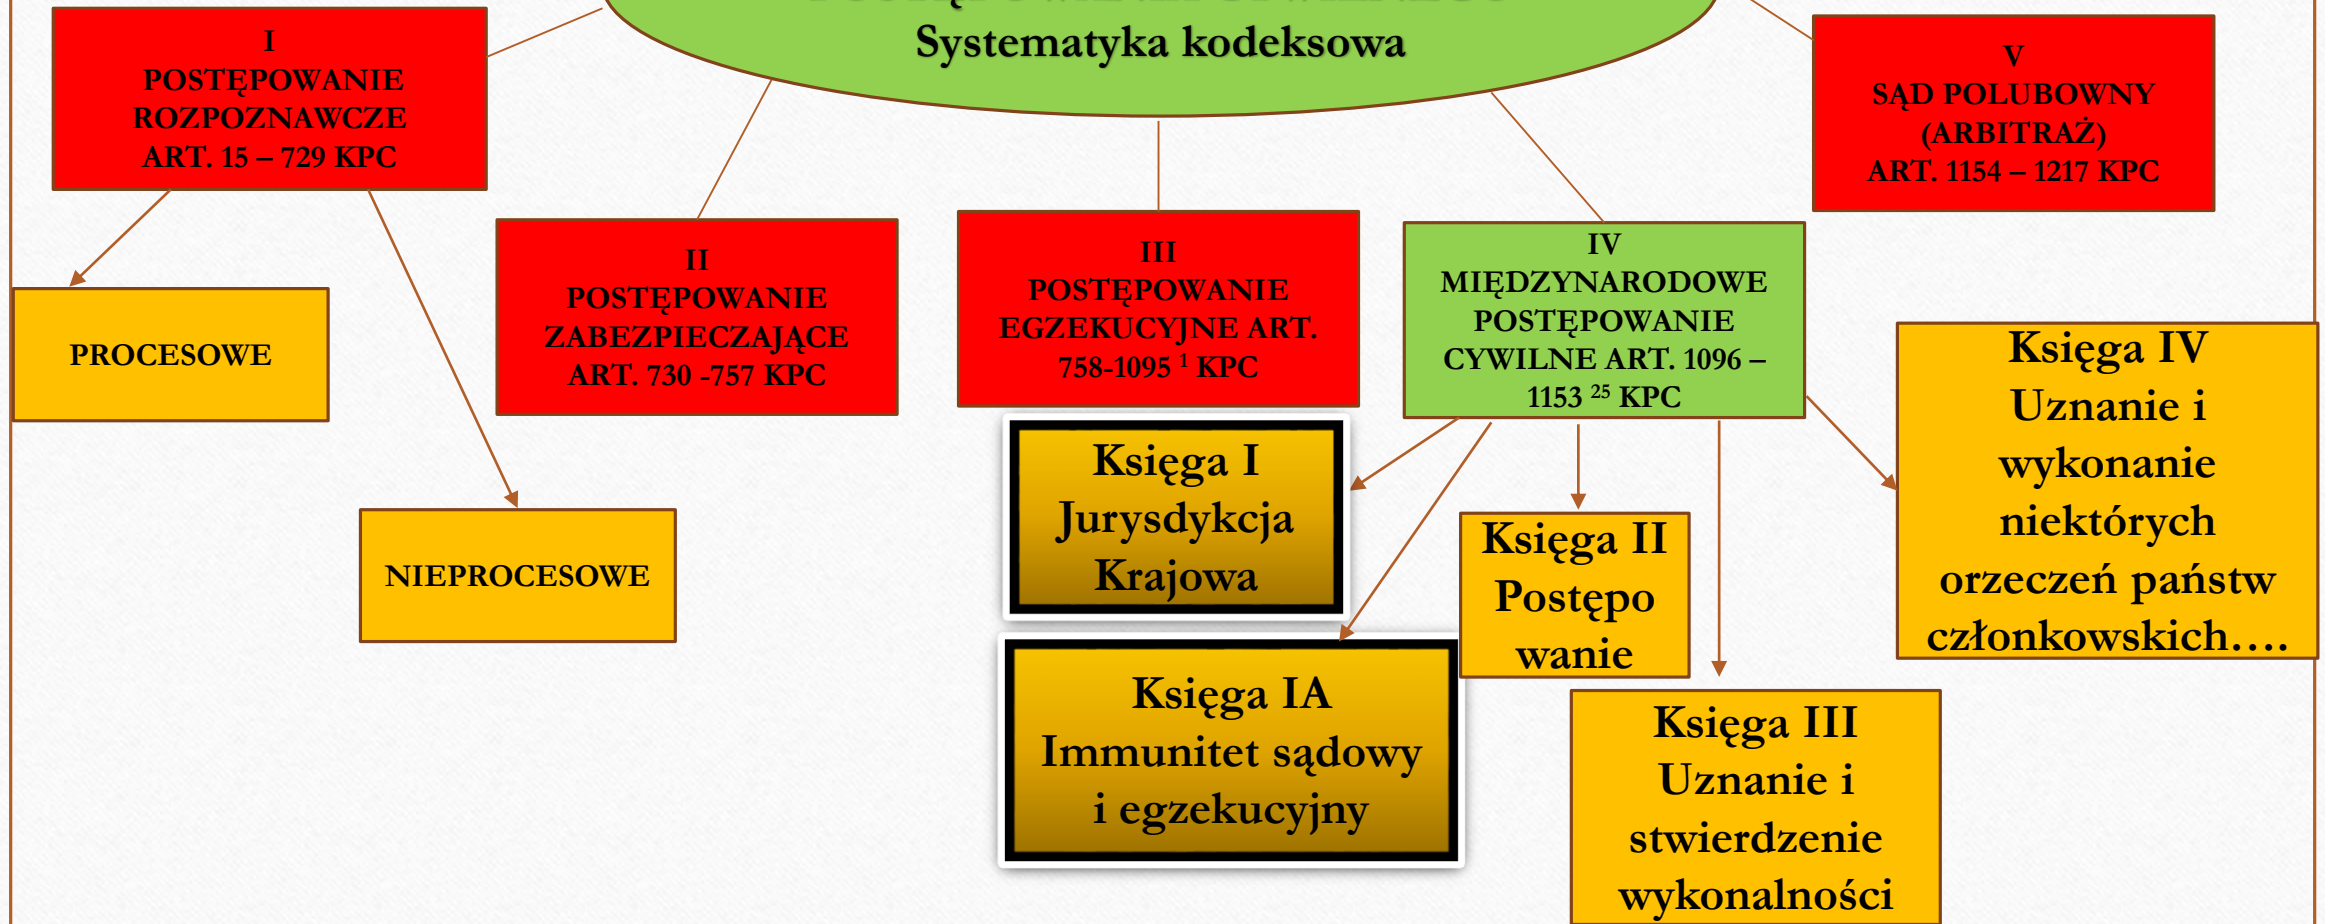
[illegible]
Systematyka kodeksowa

I
POSTĘPOWANIE ROZPOZNAWCZE
ART. 15 – 729 KPC

V
SĄD POLUBOWNY (ARBITRAŻ)
ART. 1154 – 1217 KPC

PROCESOWE

NIEPROCESOWE

II
POSTĘPOWANIE ZABEZPIECZAJĄCE
ART. 730 -757 KPC

III
POSTĘPOWANIE EGZEKUCYJNE ART. 758-1095 $^{1}$ KPC

IV
MIĘDZYNARODOWE POSTĘPOWANIE CYWILNE ART. 1096 – 1153 $^{25}$ KPC

Księga I
Jurysdykcja Krajowa

Księga IA
Immunitet sądowy i egzekucyjny

Księga II
Postępowanie

Księga III
Uznanie i stwierdzenie wykonalności

Księga IV
Uznanie i wykonanie niektórych orzeczeń państw członkowskich….